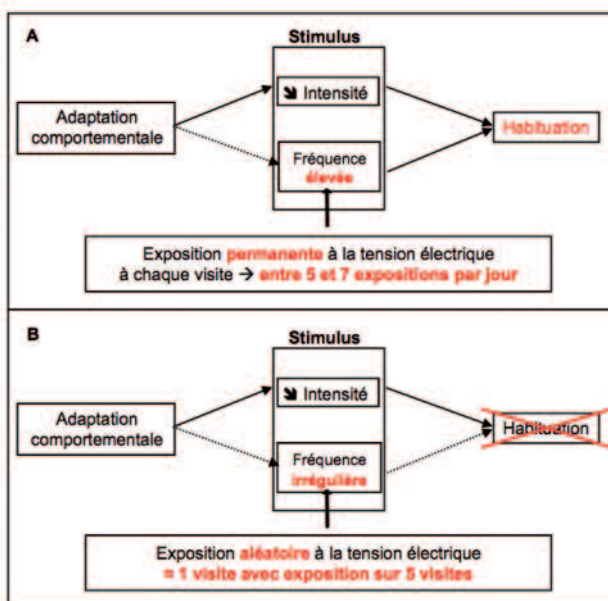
A

Stimulus

Adaptation comportementale

↘ Intensité

Fréquence élevée

Habituation

Exposition permanente à la tension électrique à chaque visite → entre 5 et 7 expositions par jour

B

Stimulus

Adaptation comportementale

↘ Intensité

Fréquence irrégulière

Habituation

Exposition aléatoire à la tension électrique = 1 visite avec exposition sur 5 visites